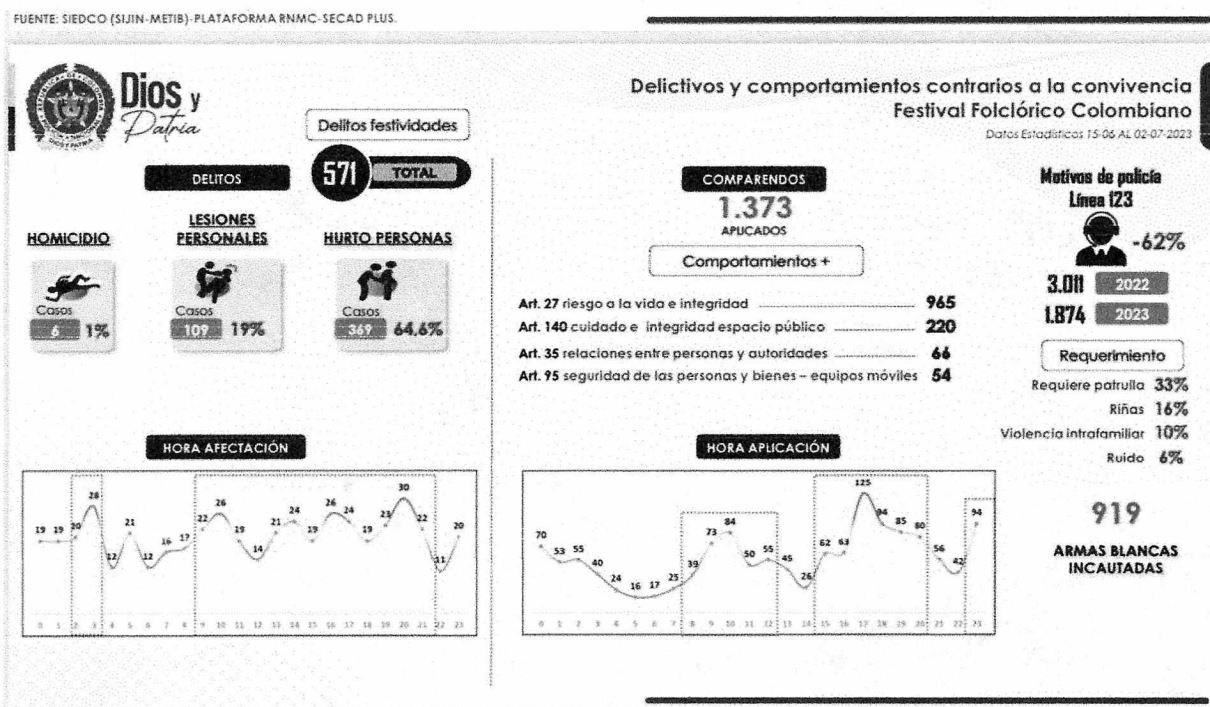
FUENTE: SIEDCO (SIJIN-METIB)-PLATAFORMA RNMC-SECAD PLUS.

Dios y Patria

Delictivos y comportamientos contrarios a la convivencia
Festival Folclórico Colombiano
Datos Estadísticos 15-06 AL 02-07-2023

Delitos festividades

DELITOS

571 TOTAL

HOMICIDIO
Casos
6 1%

LESIONES PERSONALES
Casos
109 19%

HURTO PERSONAS
Casos
369 64.6%

COMPARENDOS
1.373
APLICADOS

Comportamientos +

Art. 27 riesgo a la vida e integridad 965
Art. 140 cuidado e integridad espacio público 220
Art. 35 relaciones entre personas y autoridades 66
Art. 95 seguridad de las personas y bienes – equipos móviles 54

Motivos de policía
Línea 123
-62%
3.011 2022
1.874 2023

Requerimiento
Requiere patrulla 33%
Riñas 16%
Violencia intrafamiliar 10%
Ruido 6%

HORA AFECTACIÓN
19 19 20 28 12 21 12 16 17 22 26 19 14 21 24 19 26 24 19 23 30 22 11 20
0 1 2 3 4 5 6 7 8 9 10 11 12 13 14 15 16 17 18 19 20 21 22 23

HORA APLICACIÓN
70 53 55 40 24 16 17 25 39 73 84 50 55 45 26 62 63 125 94 85 80 56 42 94
0 1 2 3 4 5 6 7 8 9 10 11 12 13 14 15 16 17 18 19 20 21 22 23

919
ARMAS BLANCAS INCAUTADAS